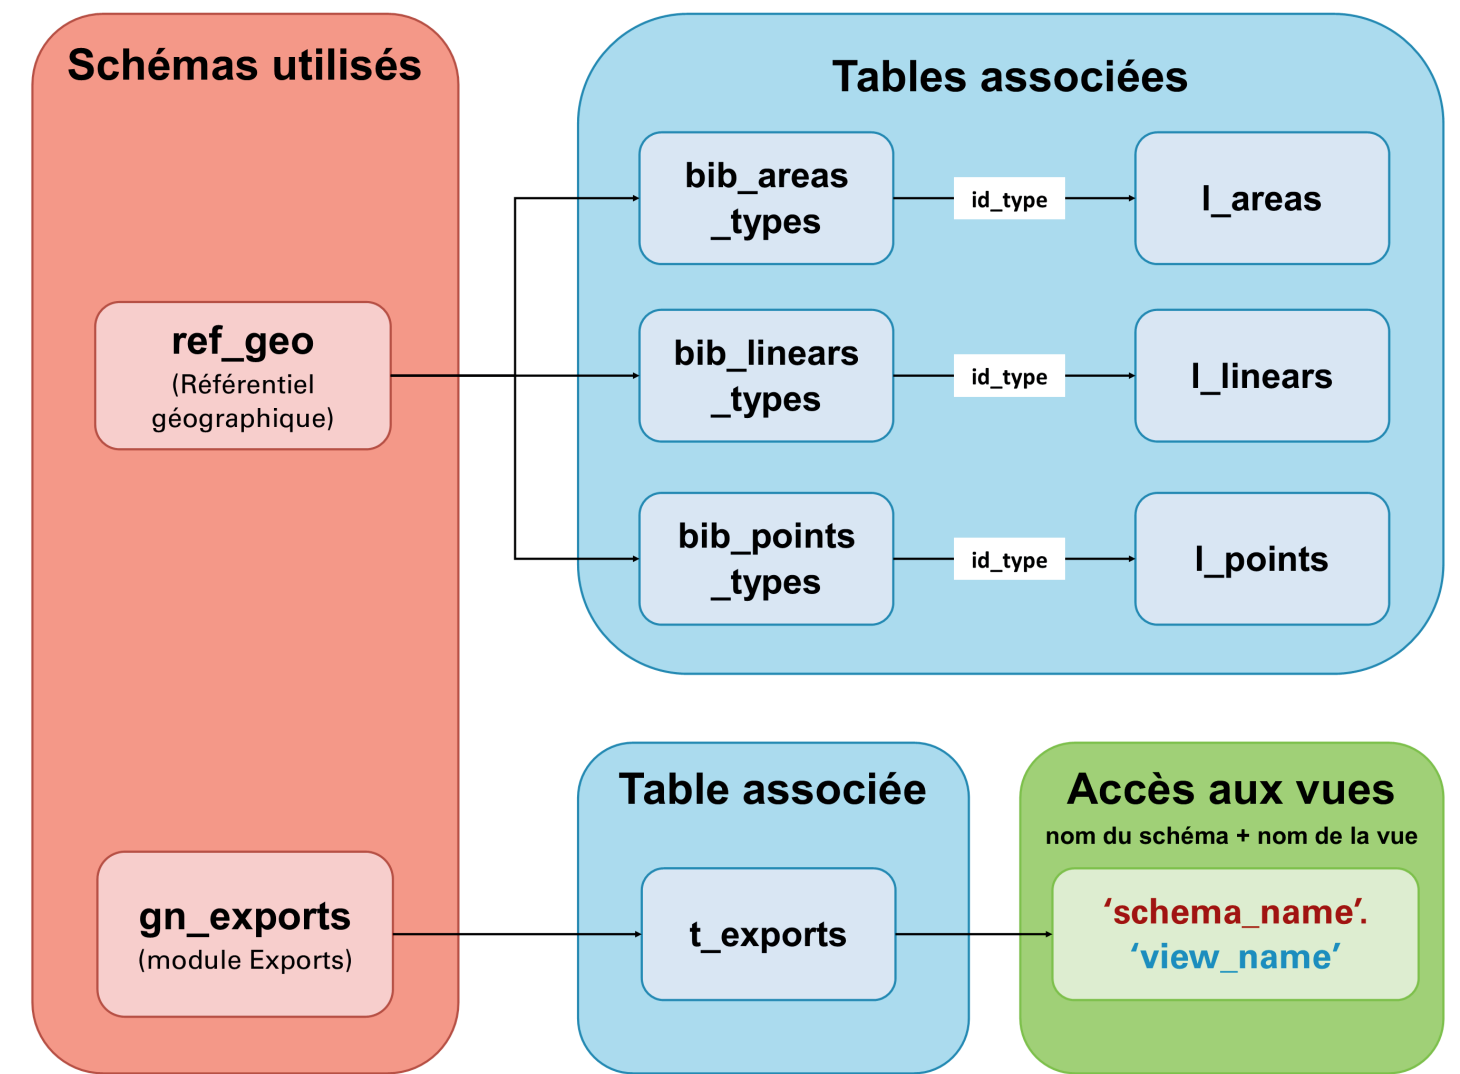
Schémas utilisés

ref_geo
(Référentiel géographique)

gn_exports
(module Exports)

Tables associées

bib_areas _types

id_type

l_areas

bib_linears _types

id_type

l_linears

bib_points _types

id_type

l_points

Table associée

t_exports

Accès aux vues
nom du schéma + nom de la vue

‘schema_name’.
‘view_name’